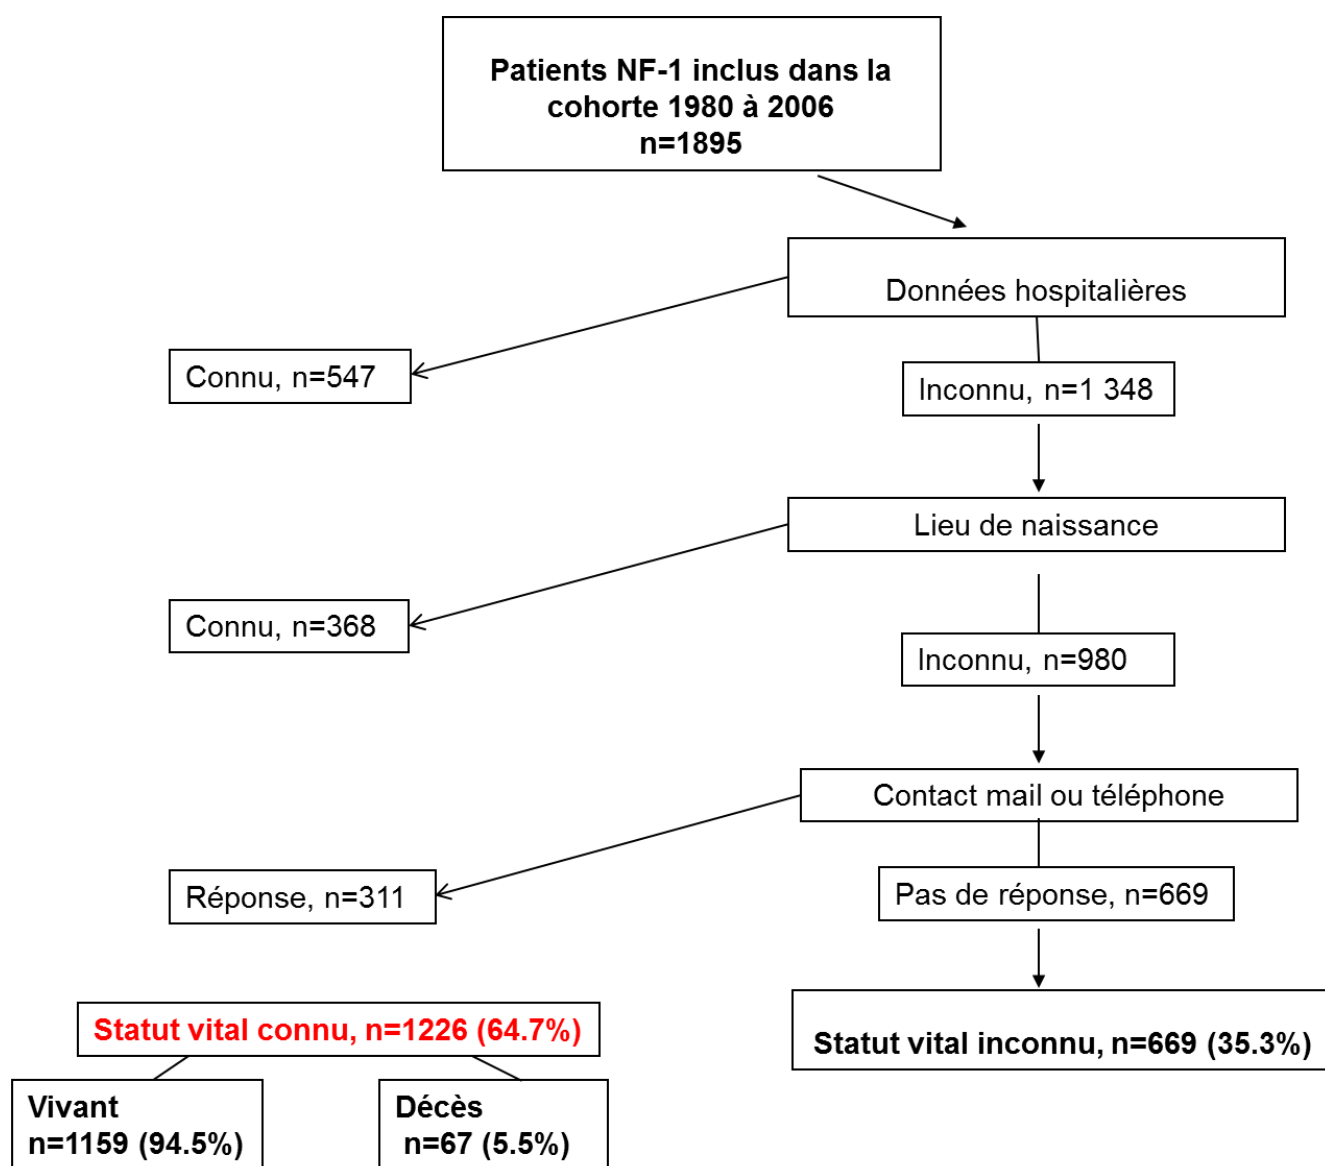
Patients NF-1 inclus dans la cohorte 1980 à 2006
n=1895

Données hospitalières

Connu, n=547

Inconnu, n=1 348

Lieu de naissance

Connu, n=368

Inconnu, n=980

Contact mail ou téléphone

Réponse, n=311

Pas de réponse, n=669

Statut vital connu, n=1226 (64.7%)

Statut vital inconnu, n=669 (35.3%)

Vivant
n=1159 (94.5%)

Décès
n=67 (5.5%)